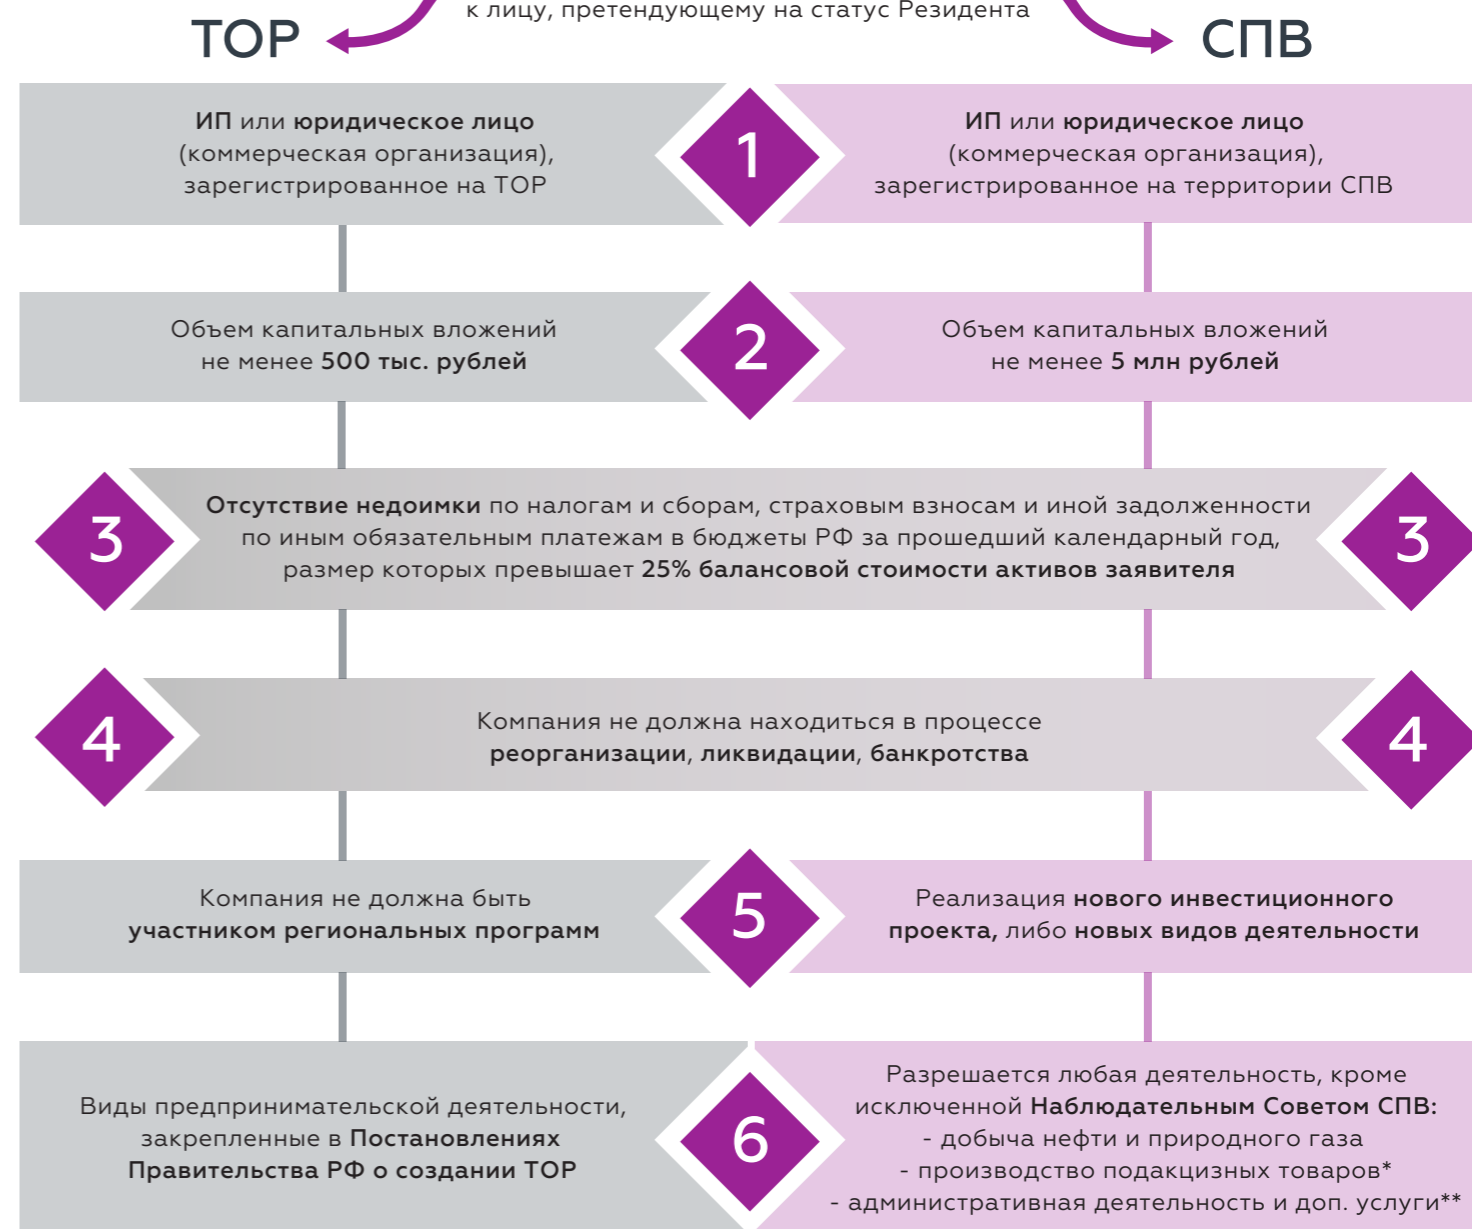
к лицу, претендующему на статус Резидента

ТОР

СПВ

ИП или юридическое лицо (коммерческая организация), зарегистрированное на ТОР

1

ИП или юридическое лицо (коммерческая организация), зарегистрированное на территории СПВ

Объем капитальных вложений не менее 500 тыс. рублей

2

Объем капитальных вложений не менее 5 млн рублей

3

Отсутствие недоимки по налогам и сборам, страховым взносам и иной задолженности по иным обязательным платежам в бюджеты РФ за прошедший календарный год, размер которых превышает 25% балансовой стоимости активов заявителя

3

4

Компания не должна находиться в процессе реорганизации, ликвидации, банкротства

4

Компания не должна быть участником региональных программ

5

Реализация нового инвестиционного проекта, либо новых видов деятельности

Виды предпринимательской деятельности, закрепленные в Постановлениях Правительства РФ о создании ТОР

6

Разрешается любая деятельность, кроме исключенной Наблюдательным Советом СПВ:
- добыча нефти и природного газа
- производство подакцизных товаров*
- административная деятельность и доп. услуги**